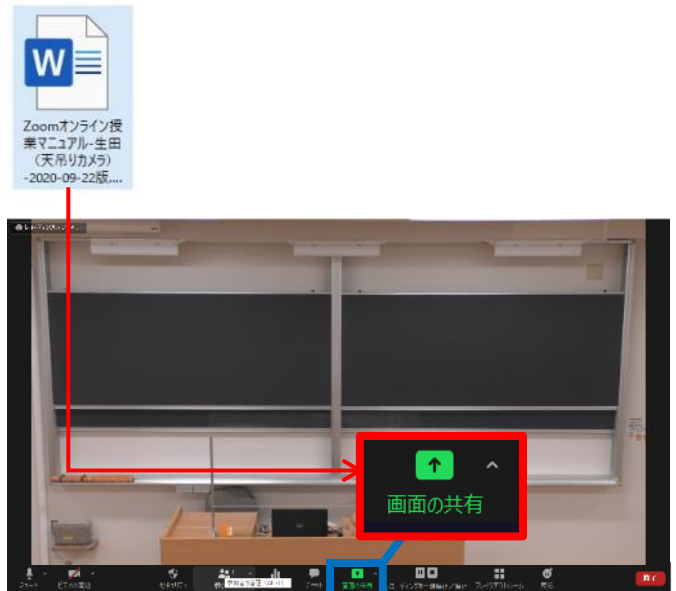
W

Zoomオンライン授業マニュアル-生田(天吊りカメラ)-2020-09-22版....

画面の共有

ミュート

ビデオの開始

セキュリティ

参加者

投票

チャット

画面の共有

レコーディング

ブレイクアウトルーム

反応

終了